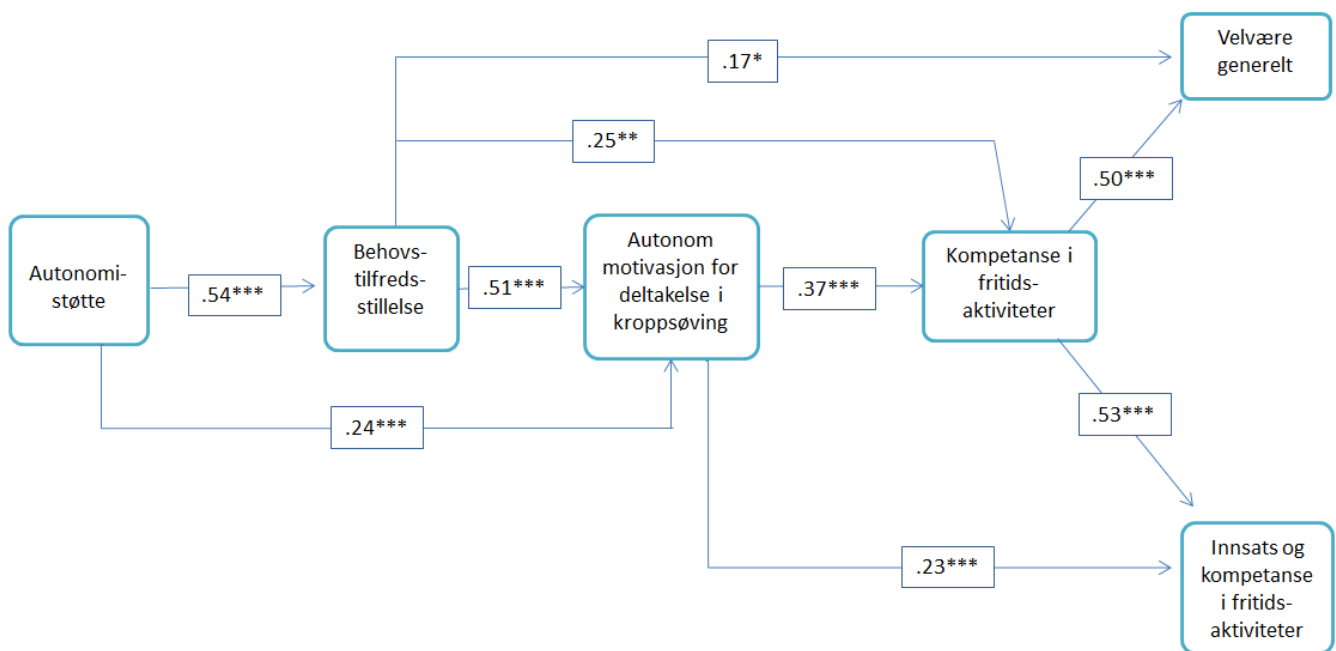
.17*

Velvære generelt

.25**

.50***

Autonomi-støtte

.54***

Behovs-tilfreds-stillelse

.51***

Autonom motivasjon for deltakelse i kroppsøving

.37***

Kompetanse i fritids-aktiviteter

.24***

.53***

.23***

Innsats og kompetanse i fritids-aktiviteter